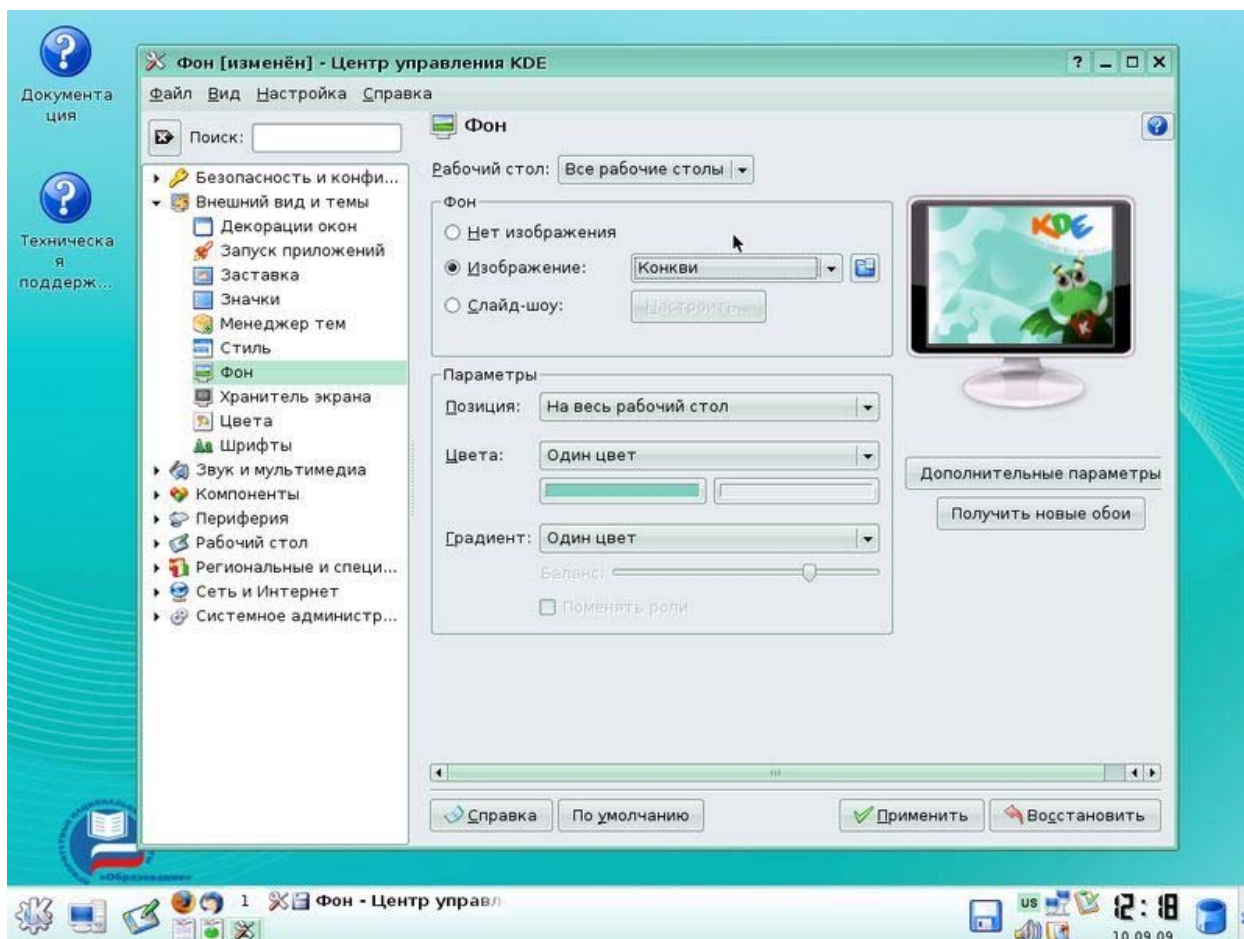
Документация

Техническая поддерж...

Фон [изменён] - Центр управления KDE

Файл Вид Настройка Справка

Поиск:

Безопасность и конфи...
Внешний вид и темы
Декорации окон
Запуск приложений
Заставка
Значки
Менеджер тем
Стиль
Фон
Хранитель экрана
Цвета
Шрифты
Звук и мультимедиа
Компоненты
Периферия
Рабочий стол
Региональные и специ...
Сеть и Интернет
Системное администр...

Фон

Рабочий стол: Все рабочие столы

Фон
Нет изображения
Изображение: Конкви
Слайд-шоу: Настроить...

KDE

Параметры
Позиция: На весь рабочий стол
Цвета: Один цвет
Градиент: Один цвет
Баланс:
Поменять роли

Дополнительные параметры
Получить новые обои

Справка
По умолчанию
Применить
Восстановить

1 Фон - Центр управл

US
12:18
10.09.09